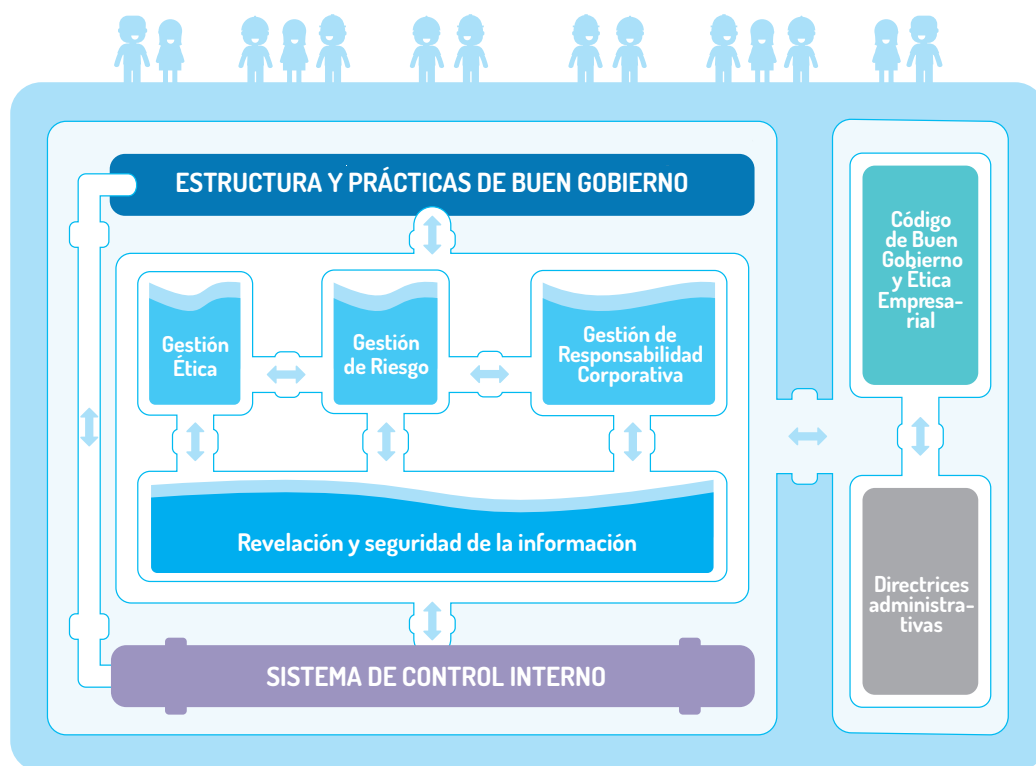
ESTRUCTURA Y PRÁCTICAS DE BUEN GOBIERNO

Gestión Ética

Gestión de Riesgo

Gestión de Responsabilidad Corporativa

Revelación y seguridad de la información

SISTEMA DE CONTROL INTERNO

Código de Buen Gobierno y Ética Empresarial

Directrices administrativas